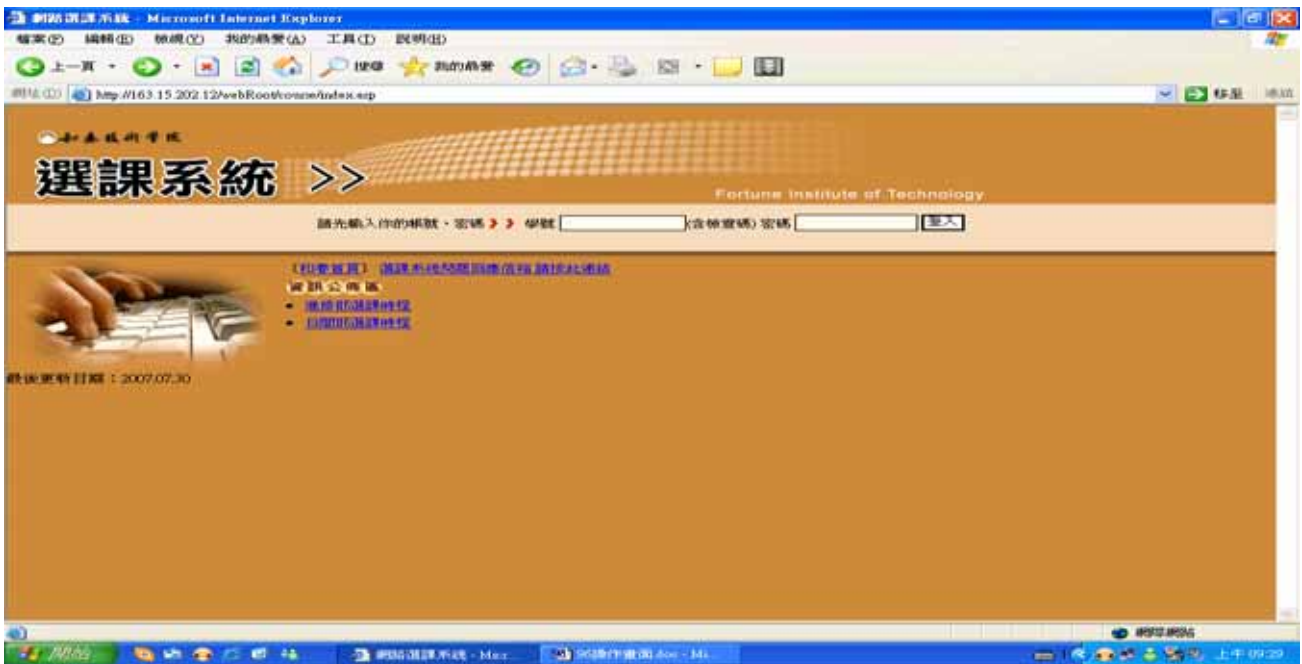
網路選課系統 - Microsoft Internet Explorer

檔案(F) 編輯(E) 檢視(V) 我的最愛(A) 工具(T) 說明(H)

上一頁 搜尋 我的最愛

網址(D) http://163.15.202.12/webRoot/course/index.asp

移至 連結

和春技術學院

選課系統 >>

Fortune Institute of Technology

請先輸入你的帳號、密碼 > > 學號 (含檢查碼) 密碼 登入

[和春首頁] 選課系統問題回應信箱 請按此連結

資訊公佈區

- 進修部選課時程
- 日間部選課時程

最後更新日期：2007.07.30

網際網路

開始 網路選課系統 - Micr... 96操作畫面.doc - Mi... 上午 09:29